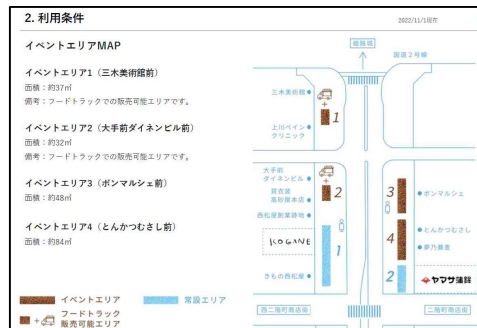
2. 利用条件

2022/11/1現在

イベントエリアMAP

イベントエリア1（三木美術館前）
面積：約37㎡
備考：フードトラックでの販売可能エリアです。

イベントエリア2（大手前ダイネンビル前）
面積：約32㎡
備考：フードトラックでの販売可能エリアです。

イベントエリア3（ボンマルシェ前）
面積：約48㎡

イベントエリア4（とんかつむさし前）
面積：約84㎡

イベントエリア

常設エリア

フードトラック
販売可能エリア

姫路城

国道2号線

三木美術館

上田ペインクリニック

大手前ダイネンビル

質衣装高砂屋本店

西松屋髪飾物店

KOGANE

さもの西松屋

ボンマルシェ

とんかつむさし

夢乃義屋

ヤマサ蒲鉾

西二階町商店街

二階町商店街

1

2

3

4

1

2